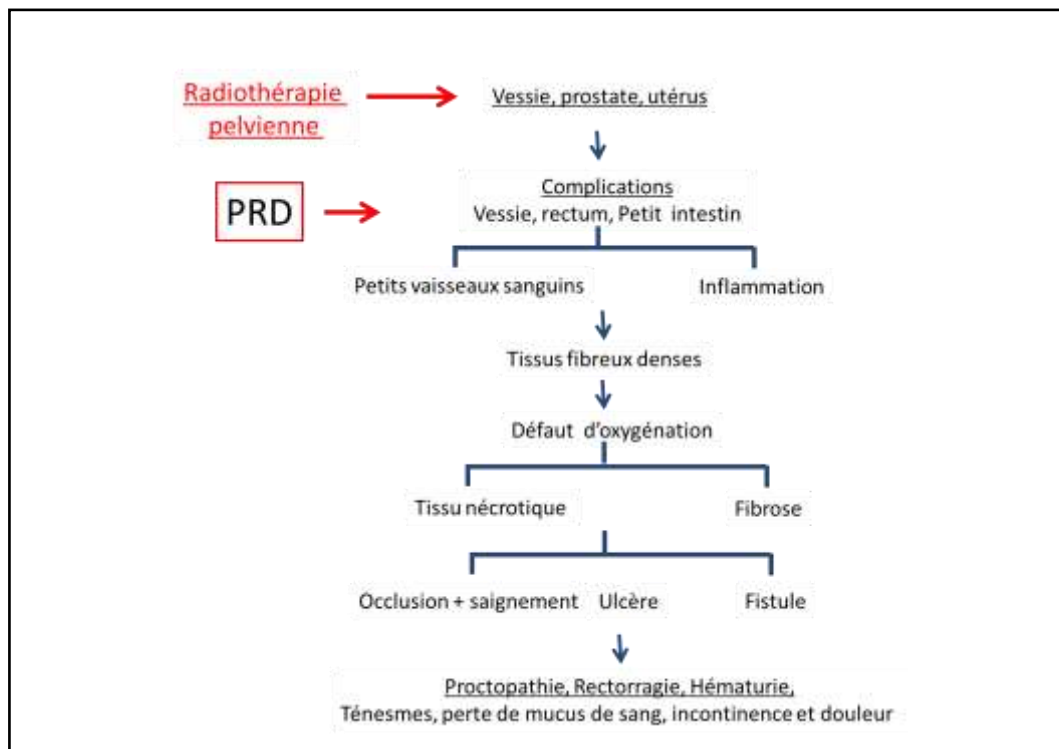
Radiothérapie pelvienne

Vessie, prostate, utérus

PRD

Complications
Vessie, rectum, Petit intestin

Petits vaisseaux sanguins

Inflammation

Tissus fibreux denses

Défaut d'oxygénation

Tissu nécrotique

Fibrose

Occlusion + saignement

Ulcère

Fistule

Proctopathie, Rectorragie, Hématurie,
Ténesmes, perte de mucus de sang, incontinence et douleur